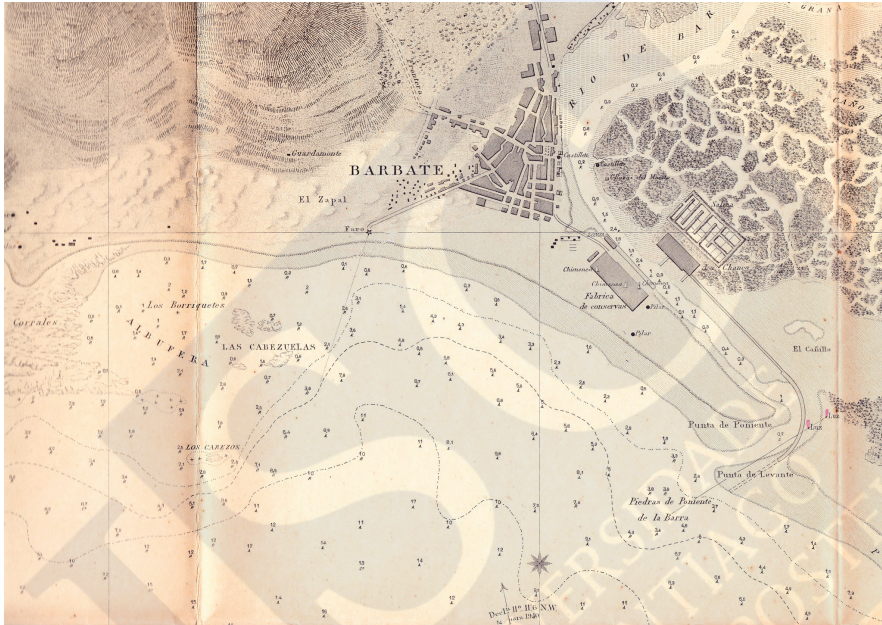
RIO DE BAR

GRANA

CAÑO

BARBATE

Guardamonte

El Zapal

Faro

Castillo

Castillo

Chimenea

Chimenea

Fabrica de conservas

Pilar

Pilar

Chanca

El Cañillo

Corrales

Los Borriquetes

ALBUFERA

LAS CABEZUELAS

LOS CABEZOS

Punta de Poniente

Punta de Levante

Luz

Luz

Piedras de Poniente de la Barra

Decn 11° 16' N.W.

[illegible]